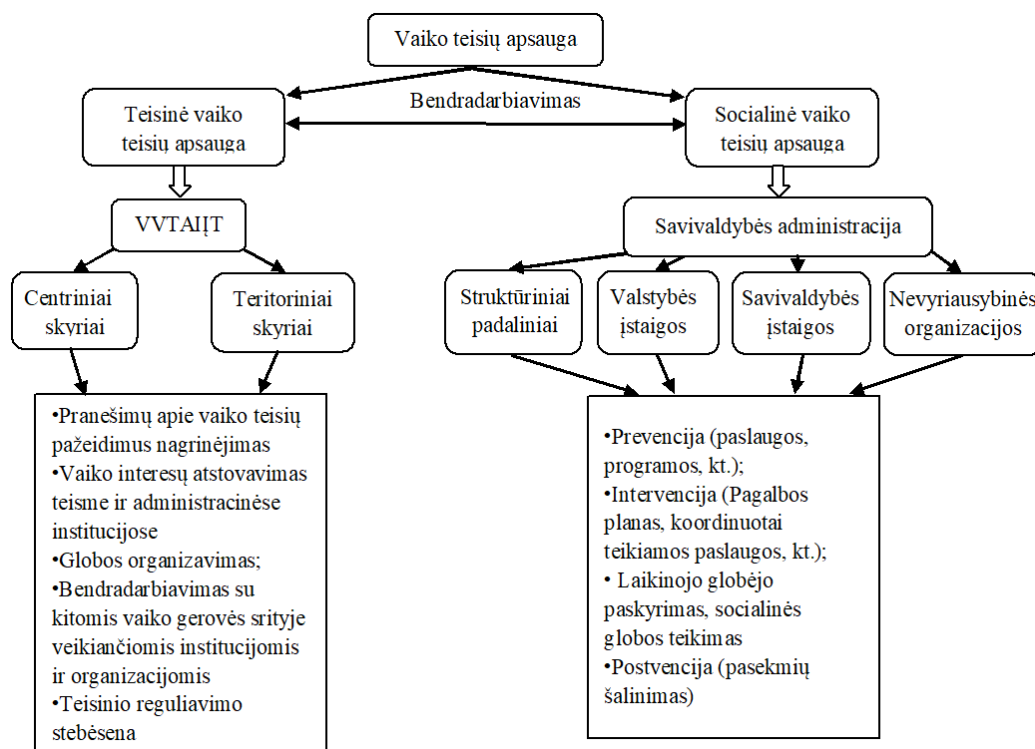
Vaiko teisių apsauga

Bendradarbiavimas

Teisinė vaiko teisių apsauga

Socialinė vaiko teisių apsauga

VVTAĮT

Savivaldybės administracija

Centriniai skyriai

Teritoriniai skyriai

Struktūriniai padaliniai

Valstybės įstaigos

Savivaldybės įstaigos

Nevyriausybinės organizacijos

•Pranešimų apie vaiko teisių pažeidimus nagrinėjimas
•Vaiko interesų atstovavimas teisme ir administracinėse institucijose
•Globos organizavimas;
•Bendradarbiavimas su kitomis vaiko gerovės srityje veikiančiomis institucijomis ir organizacijomis
•Teisinio reguliavimo stebėsena

•Prevencija (paslaugos, programos, kt.);
•Intervencija (Pagalbos planas, koordinuotai teikiamos paslaugos, kt.);
• Laikinojo globėjo paskyrimas, socialinės globos teikimas
•Postvencija (pasekmių šalinimas)